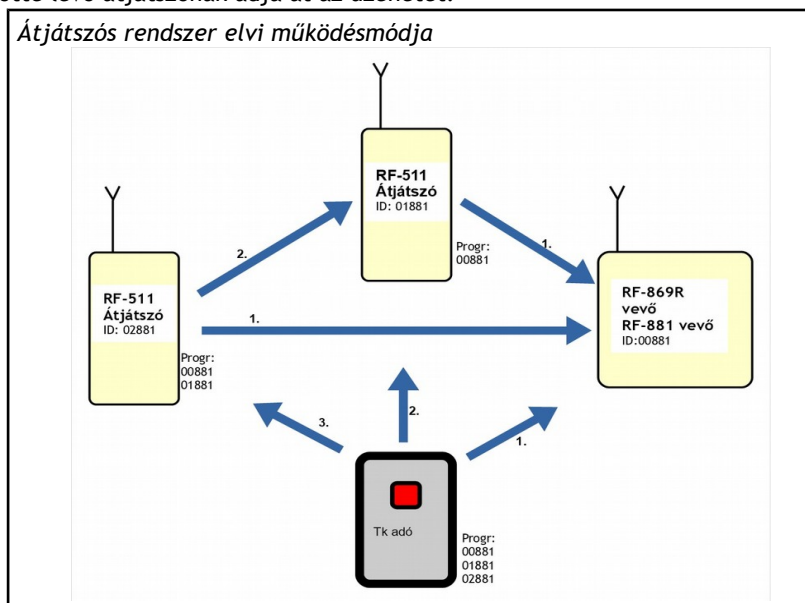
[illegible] lévő átjátszónak adja át az azonosítót.

Átjátszós rendszer elvi működésmódja

RF-511
Átjátszó
ID: 01881

Progr:
00881

RF-511
Átjátszó
ID: 02881

Progr:
00881
01881

RF-869R
vevő
RF-881 vevő
ID:00881

2.

1.

1.

3.

2.

1.

Tk adó

Progr:
00881
01881
02881